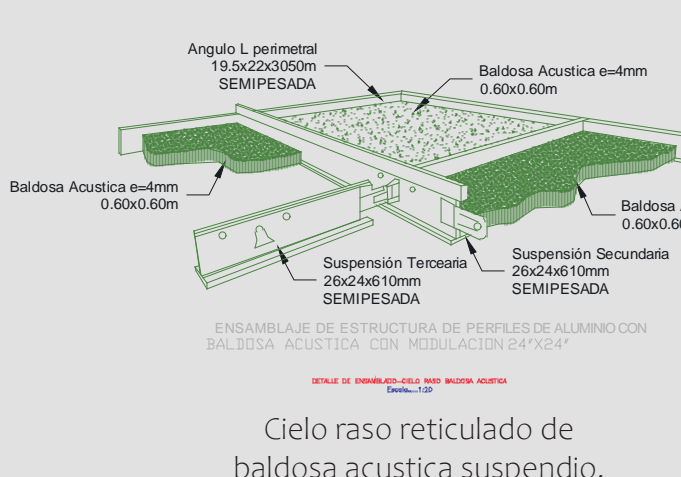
Angulo L perimetral
19.5x22x3050m
SEMIPESADA

Baldosa Acustica e=4mm
0.60x0.60m

Baldosa Acustica e=4mm
0.60x0.60m

Baldosa A
0.60x0.60

Suspensión Tercearia
26x24x610mm
SEMIPESADA

Suspensión Secundaria
26x24x610mm
SEMIPESADA

ENSAMBLAJE DE ESTRUCTURA DE PERFILES DE ALUMINIO CON BALDOSA ACUSTICA CON MODULACION 24"X24"

DETALLE DE ENSAMBLADO-CIELO RASO BALDOSA ACUSTICA
Escala....1:20

Cielo raso reticulado de baldosa acustica suspendio.